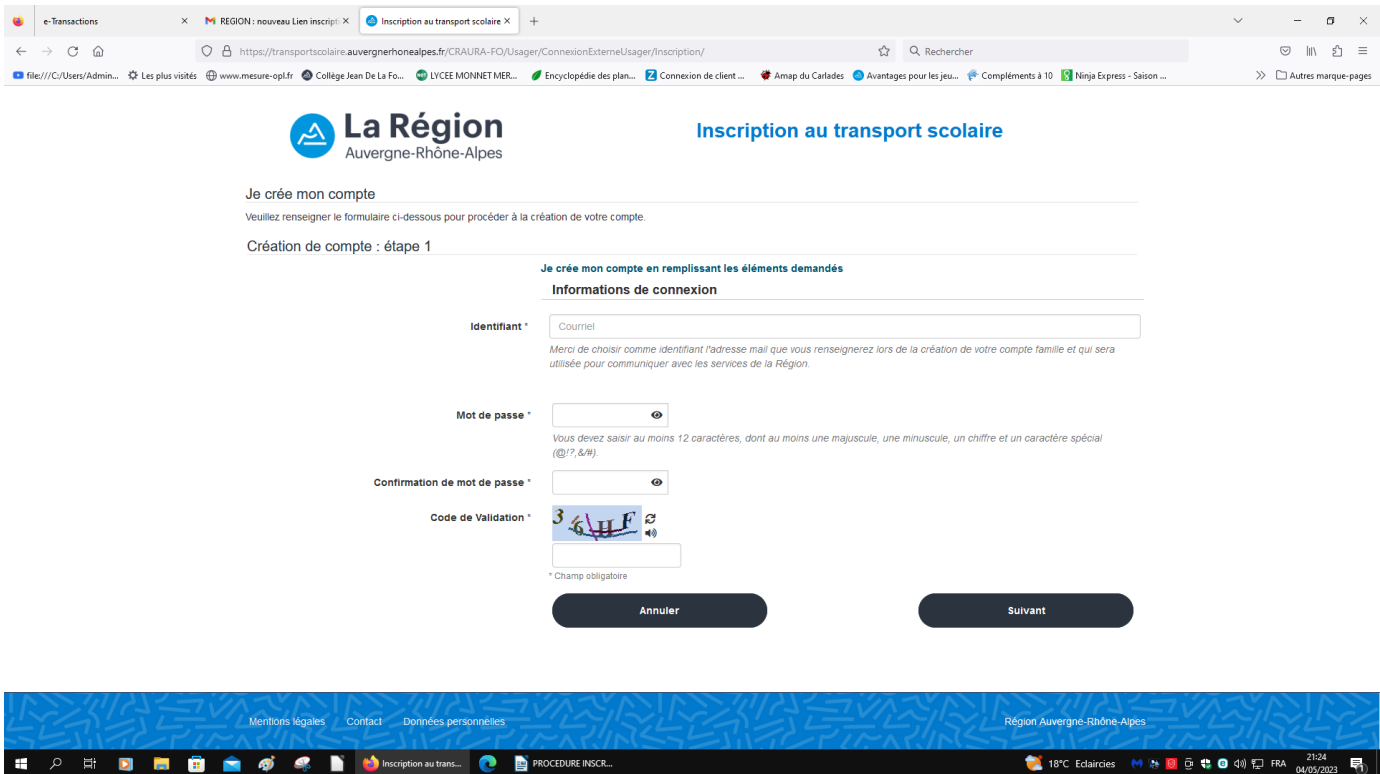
e-Transactions × REGION : nouveau Lien inscripti × Inscription au transport scolaire × +

https://transportscolaire.auvergnerhonealpes.fr/CRAURA-FO/Usager/ConnexionExterneUsager/Inscription/

Rechercher

file:///C:/Users/Admin... Les plus visités www.mesure-opl.fr Collège Jean De La Fo... LYCEE MONNET MER... Encyclopédie des plan... Connexion de client ... Amap du Carlades Avantages pour les jeu... Compléments à 10 Ninja Express - Saison ... Autres marque-pages

La Région
Auvergne-Rhône-Alpes

Inscription au transport scolaire

Je crée mon compte

Veuillez renseigner le formulaire ci-dessous pour procéder à la création de votre compte.

Création de compte : étape 1

Je crée mon compte en remplissant les éléments demandés

Informations de connexion

Identifiant * Courriel

Merci de choisir comme identifiant l'adresse mail que vous renseignerez lors de la création de votre compte famille et qui sera utilisée pour communiquer avec les services de la Région.

Mot de passe *

Vous devez saisir au moins 12 caractères, dont au moins une majuscule, une minuscule, un chiffre et un caractère spécial (@!?,&/#).

Confirmation de mot de passe *

Code de Validation * 3 6 H F

* Champ obligatoire

Annuler

Suivant

Mentions légales Contact Données personnelles

Région Auvergne-Rhône-Alpes

Inscription au trans... PROCEDURE INSCR...

18°C Eclaircies FRA 21:24 04/05/2023